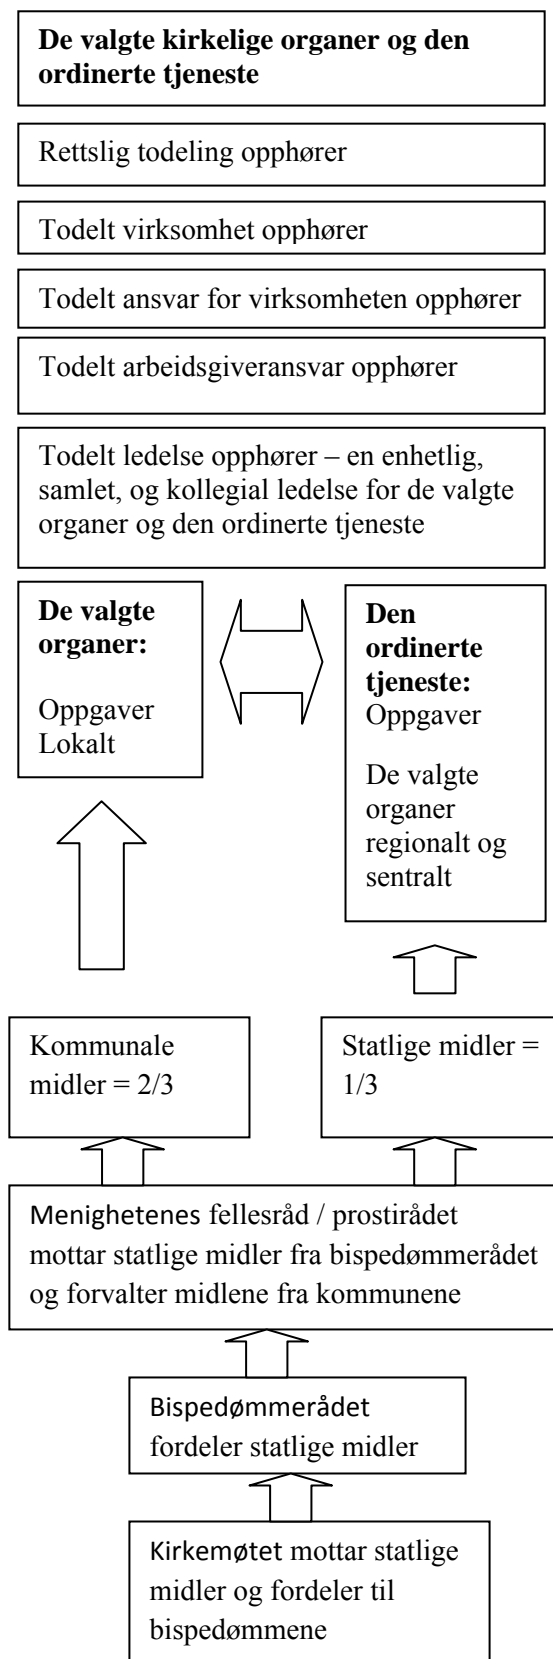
**De valgte kirkelige organer og den ordinerte tjeneste**

Rettslig todeling opphører

Todelt virksomhet opphører

Todelt ansvar for virksomheten opphører

Todelt arbeidsgiveransvar opphører

Todelt ledelse opphører – en enhetlig, samlet, og kollegial ledelse for de valgte organer og den ordinerte tjeneste

**De valgte organer:**

Oppgaver Lokalt

**Den ordinerte tjeneste:** Oppgaver

De valgte organer regionalt og sentralt

Kommunale midler = 2/3

Statlige midler = 1/3

Menighetenes fellesråd / prostirådet mottar statlige midler fra bispedømmerådet og forvalter midlene fra kommunene

Bispedømmerådet fordeler statlige midler

Kirkemøtet mottar statlige midler og fordeler til bispedømmene